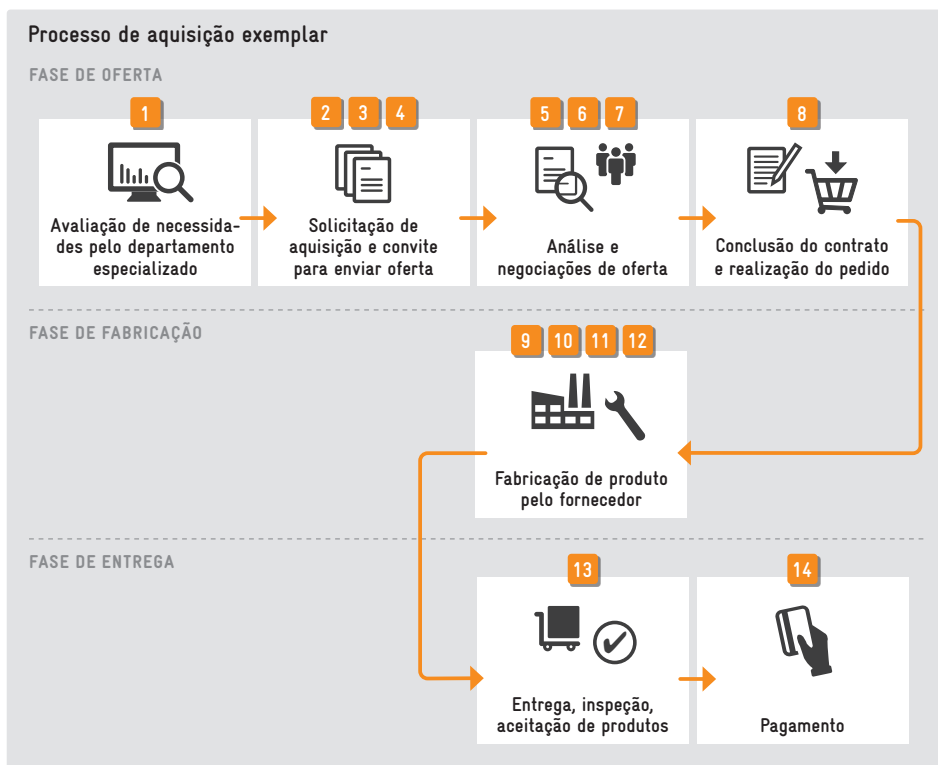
Processo de aquisição exemplar

FASE DE OFERTA

1

Avaliação de necessidades pelo departamento especializado

2 3 4

Solicitação de aquisição e convite para enviar oferta

5 6 7

Análise e negociações de oferta

8

Conclusão do contrato e realização do pedido

FASE DE FABRICAÇÃO

9 10 11 12

Fabricação de produto pelo fornecedor

FASE DE ENTREGA

13

Entrega, inspeção, aceitação de produtos

14

Pagamento